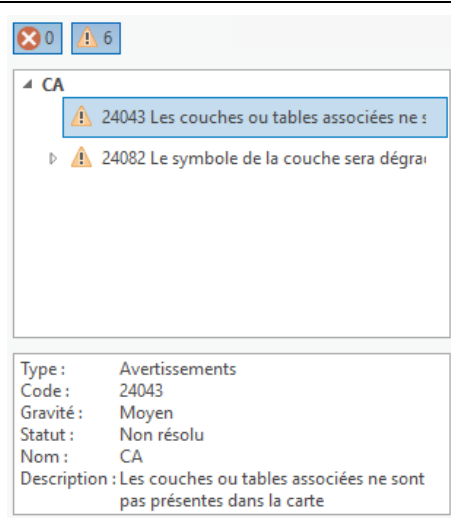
0 6

CA

24043 Les couches ou tables associées ne s

24082 Le symbole de la couche sera dégra

| | |
|---|---|
| Type : | Avertissements |
| Code : | 24043 |
| Gravité : | Moyen |
| Statut : | Non résolu |
| Nom : | CA |
| Description : | Les couches ou tables associées ne sont pas présentes dans la carte |